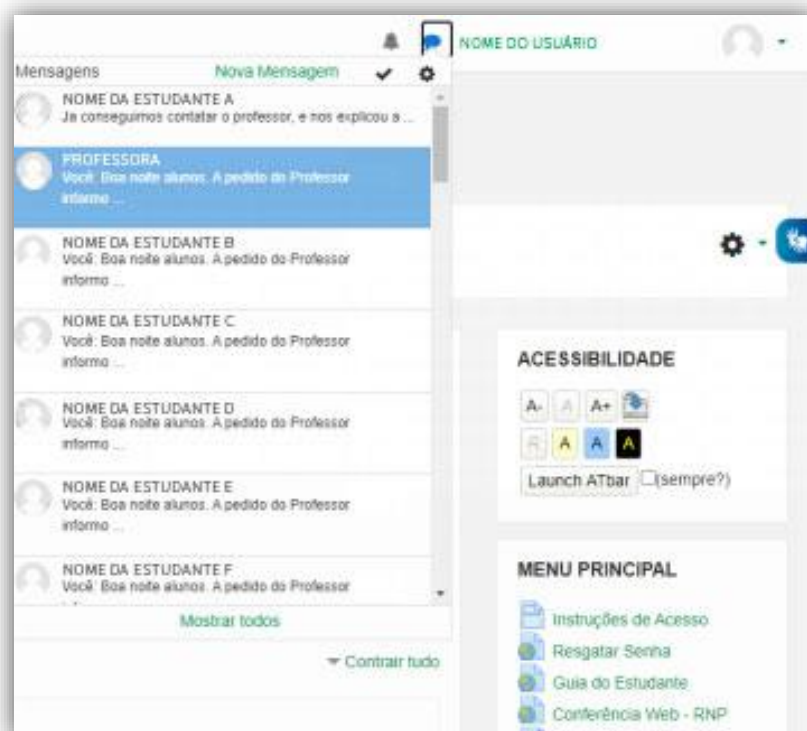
NOME DO USUÁRIO

Mensagens Nova Mensagem

NOME DA ESTUDANTE A
Ja conseguimos contatar o professor, e nos explicou a ...

PROFESSORA
Você: Boa noite alunos. A pedido do Professor informo ...

NOME DA ESTUDANTE B
Você: Boa noite alunos. A pedido do Professor informo ...

NOME DA ESTUDANTE C
Você: Boa noite alunos. A pedido do Professor informo ...

NOME DA ESTUDANTE D
Você: Boa noite alunos. A pedido do Professor informo ...

NOME DA ESTUDANTE E
Você: Boa noite alunos. A pedido do Professor informo ...

NOME DA ESTUDANTE F
Você: Boa noite alunos. A pedido do Professor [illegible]

Mostrar todos

Contrair tudo

ACESSIBILIDADE

A- A A+

R A A A

Launch ATbar (sempre?)

MENU PRINCIPAL

Instruções de Acesso
Resgatar Senha
Guia do Estudante
Conferência Web - RNP